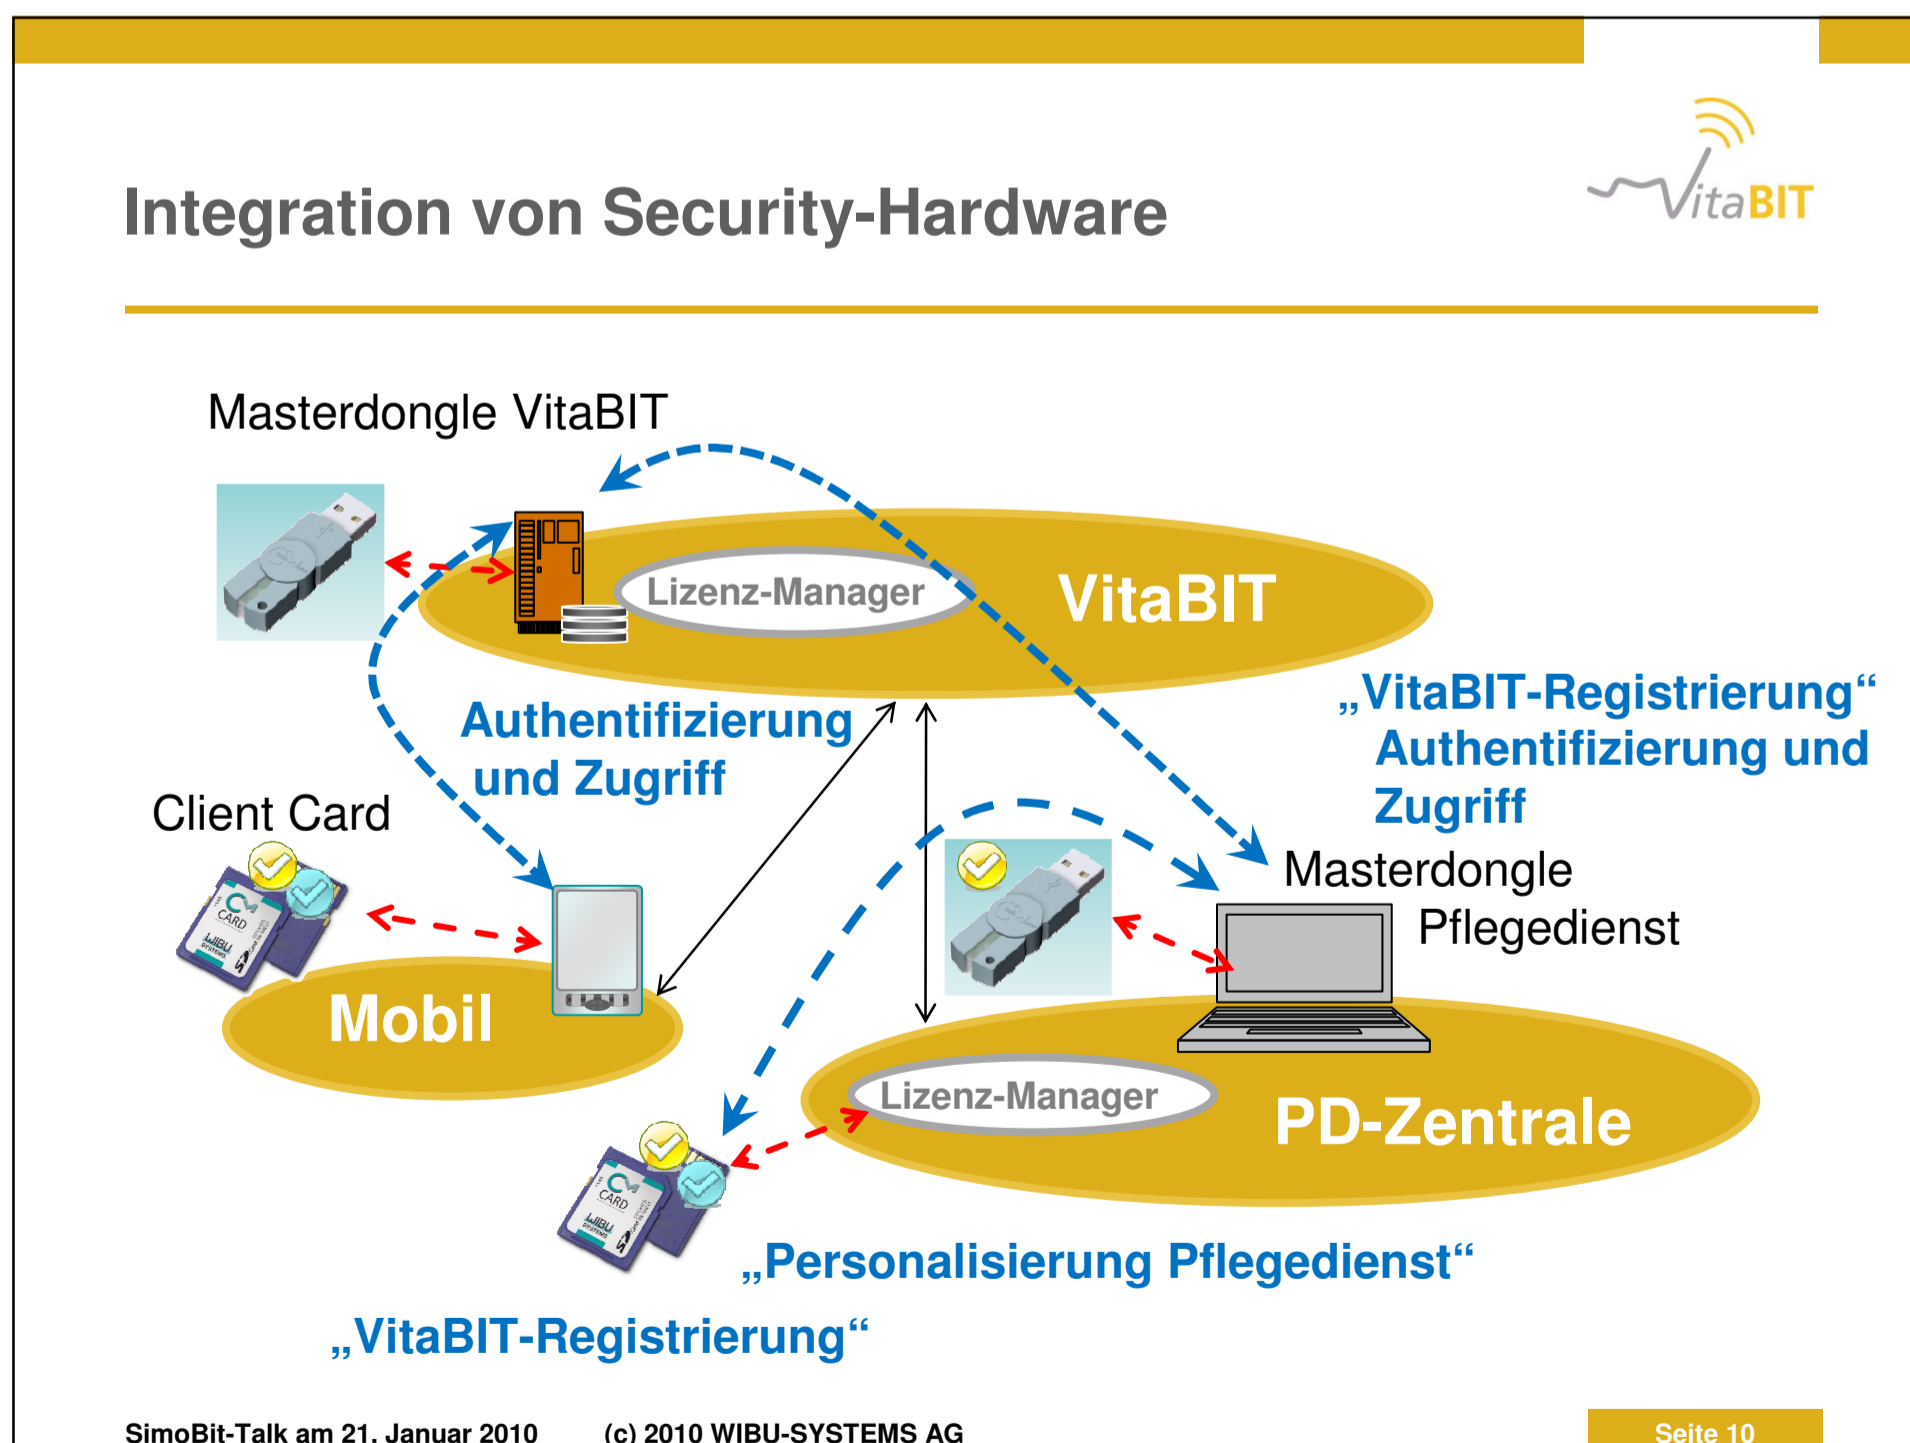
Integration von Security-Hardware

VitaBIT

Masterdongle VitaBIT

Lizenz-Manager

VitaBIT

Authentifizierung und Zugriff

„VitaBIT-Registrierung“ Authentifizierung und Zugriff

Client Card

CM CARD WIBU SYSTEMS

Mobil

Masterdongle Pflegedienst

Lizenz-Manager

PD-Zentrale

CM CARD WIBU SYSTEMS

„Personalisierung Pflegedienst“

„VitaBIT-Registrierung“

SimoBit-Talk am 21. Januar 2010 (c) 2010 WIBU-SYSTEMS AG

Seite 10